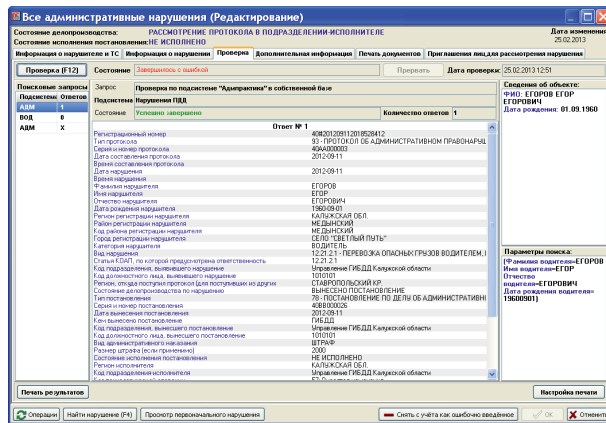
Все административные нарушения (Редактирование)

Состояние делопроизводства: РАССМОТРЕНИЕ ПРОТОКОЛА В ПОДРАЗДЕЛЕНИИ-ИСПОЛНИТЕЛЕ
Дата изменения 25.02.2013
Состояние исполнения постановления: НЕ ИСПОЛНЕНО

Информация о нарушителе и ТС | Информация о нарушении | Проверка | Дополнительная информация | Печать документов | Приглашения лица для рассмотрения нарушения

Проверка (F12) | Состояние | Завершилось с ошибкой | Прервать | Дата проверки: 25.02.2013 12:51

Поисковые запросы

| Подсистема | Ответов |
|---|---|
| АДМ | 1 |
| ВОД | 0 |
| АДМ | X |

Запрос: Проверка по подсистеме "Адмпрактика" в собственной базе
Подсистема: Нарушения ПДД
Состояние: Успешно завершено | Количество ответов: 1

Ответ № 1

| | |
|---|---|
| Регистрационный номер | 40#20120911201852812 |
| Тип протокола | 93 - ПРОТОКОЛ ОБ АДМИНИСТРАТИВНОМ ПРАВОНАРУШ |
| Серия и номер протокола | 40АА000003 |
| Дата составления протокола | 2012-09-11 |
| Время составления протокола | |
| Дата нарушения | 2012-09-11 |
| Время нарушения | |
| Фамилия нарушителя | ЕГОРОВ |
| Имя нарушителя | ЕГОР |
| Отчество нарушителя | ЕГОРОВИЧ |
| Дата рождения нарушителя | 1960-09-01 |
| Регион регистрации нарушителя | КАЛУЖСКАЯ ОБЛ. |
| Район регистрации нарушителя | МЕДЫНСКИЙ |
| Код района регистрации нарушителя | МЕДЫНСКИЙ |
| Город регистрации нарушителя | СЕЛО "СВЕТЛЫЙ ПУТЬ" |
| Категория нарушителя | ВОДИТЕЛЬ |
| Вид нарушения | 12.21.2.1 - ПЕРЕВОЗКА ОПАСНЫХ ГРУЗОВ ВОДИТЕЛЕМ, I |
| Статья КОАП, по которой предусмотрена ответственность | 12.21.2.1 |
| Код подразделения, выявившего нарушение | Управление ГИБДД Калужской области |
| Код должностного лица, выявившего нарушение | 1010101 |
| Регион, откуда поступил протокол (для поступивших из других | СТАВРОПОЛЬСКИЙ КР. |
| Состояние делопроизводства по нарушению | ВЫНЕСЕНО ПОСТАНОВЛЕНИЕ |
| Тип постановления | 78 - ПОСТАНОВЛЕНИЕ ПО ДЕЛУ ОБ АДМИНИСТРАТИВНО |
| Серия и номер постановления | 40ВВ000026 |
| Дата вынесения постановления | 2012-09-11 |
| Кем вынесено постановление | ГИБДД |
| Код подразделения, вынесшего постановление | Управление ГИБДД Калужской области |
| Код должностного лица, вынесшего постановление | 1010101 |
| Вид административного наказания | ШТРАФ |
| Размер штрафа (если применимо) | 2000 |
| Состояние исполнения постановления | НЕ ИСПОЛНЕНО |
| Регион исполнения | КАЛУЖСКАЯ ОБЛ. |
| Код подразделения исполнителя | Управление ГИБДД Калужской области |

Сведения об объекте:
ФИО: ЕГОРОВ ЕГОР ЕГОРОВИЧ
Дата рождения: 01.09.1960

Параметры поиска:
(Фамилия водителя=ЕГОРОВ
Имя водителя=ЕГОР
Отчество водителя=ЕГОРОВИЧ
Дата рождения водителя= 19600901)

Печать результатов | Настройка печати

Операции | Найти нарушение (F4) | Просмотр первоначального нарушения | Снять с учёта как ошибочно введённое | OK | Отменить